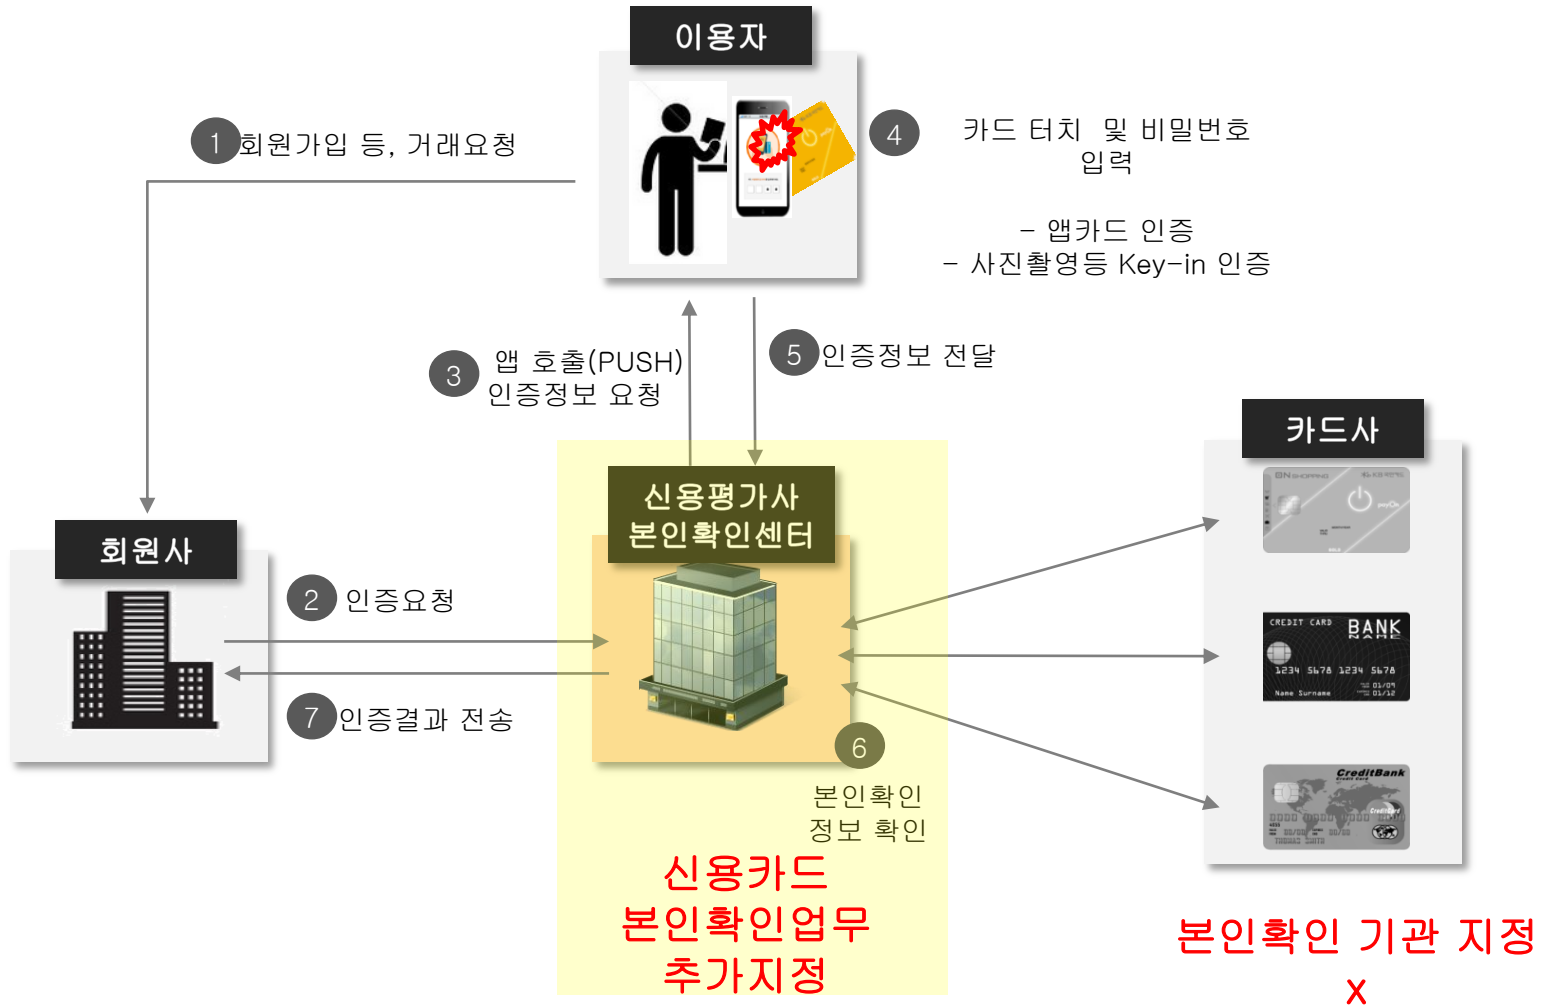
이용자

1 회원가입 등, 거래요청

4 카드 터치 및 비밀번호 입력

- 앱카드 인증
- 사진촬영등 Key-in 인증

3 앱 호출(PUSH) 인증정보 요청

5 인증정보 전달

카드사

신용평가사 본인확인센터

회원사

2 인증요청

7 인증결과 전송

CREDIT CARD BANK NAME
1234 5678 1234 5678
Name Surname

CreditBank

6

본인확인 정보 확인

신용카드 본인확인업무 추가지정

본인확인 기관 지정 X